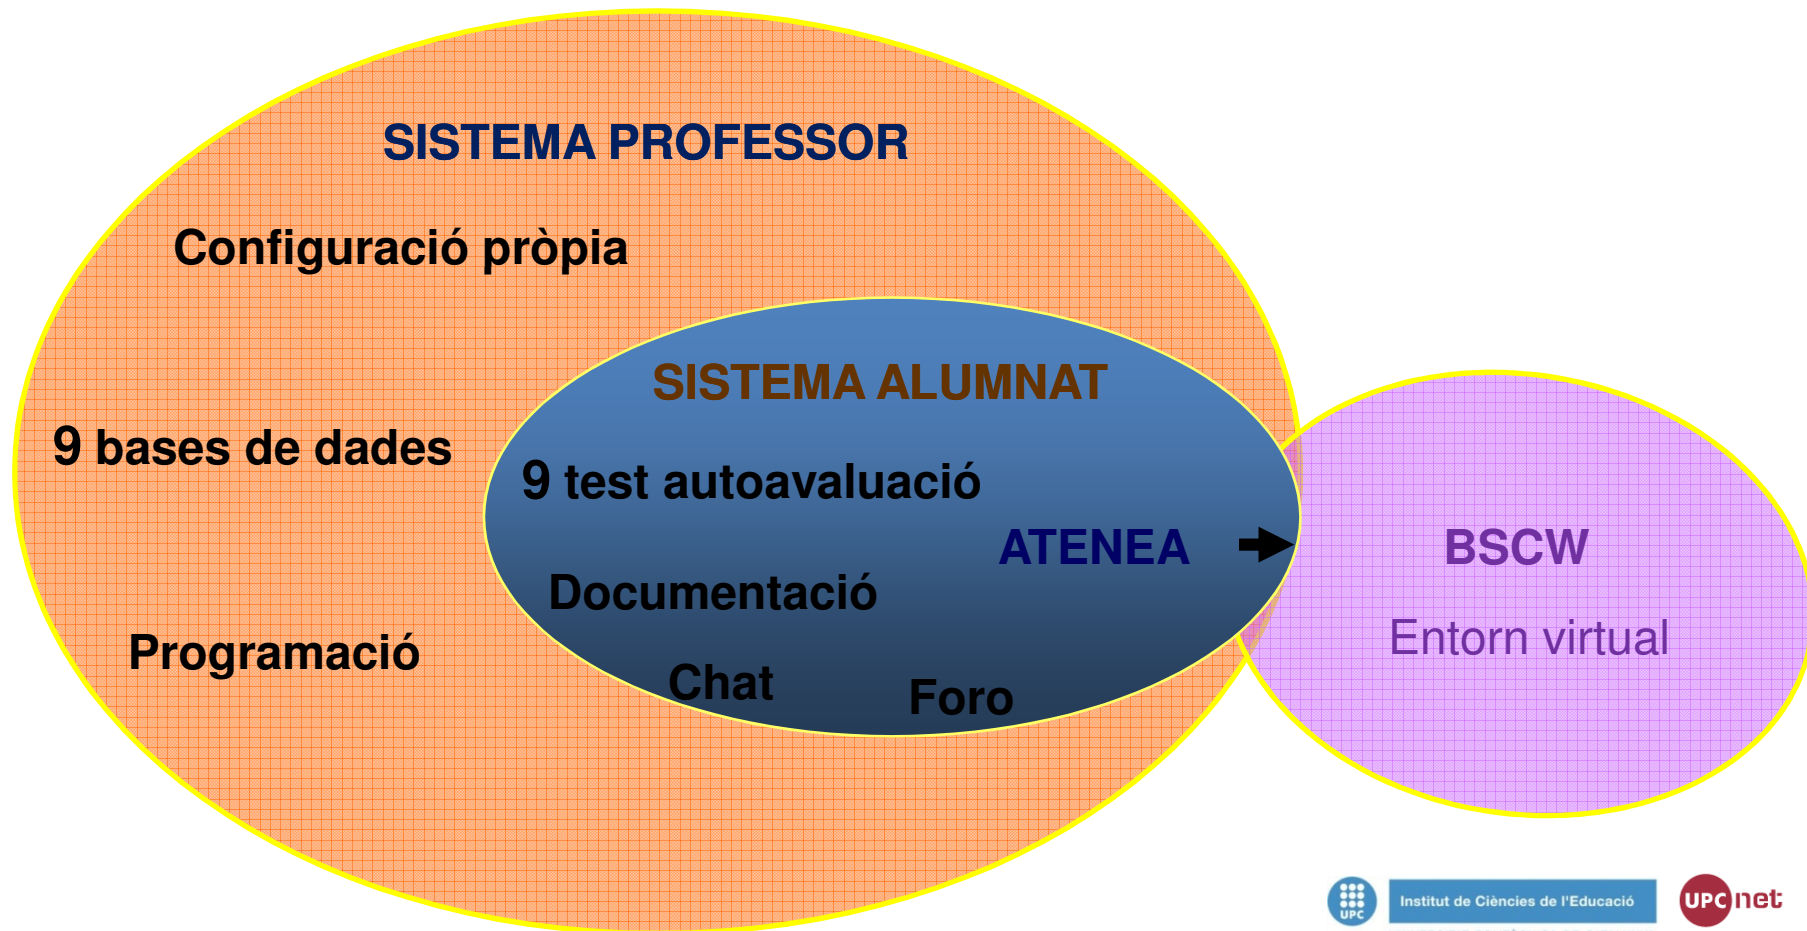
SISTEMA PROFESSOR

Configuració pròpia

9 bases de dades

Programació

SISTEMA ALUMNAT

9 test autoavaluació

ATENEA

Documentació

Chat

Foro

BSCW

Entorn virtual

UPC

Institut de Ciències de l'Educació

UPCnet